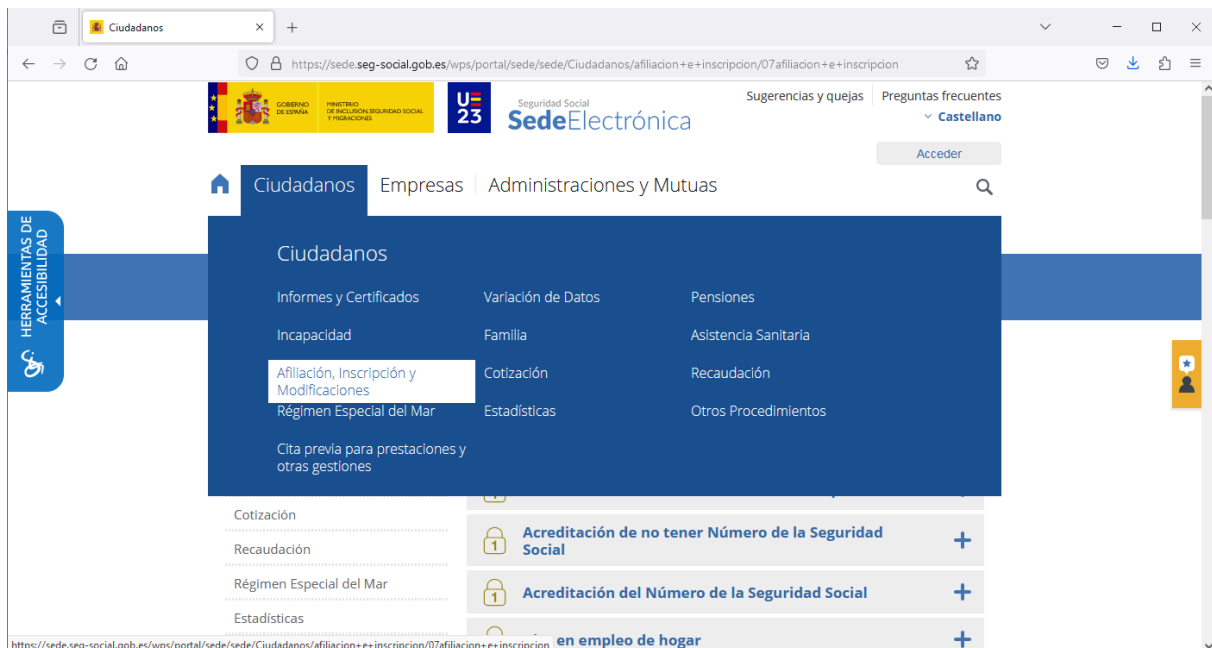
Ciudadanos ×

https://sede.seg-social.gob.es/wps/portal/sede/sede/Ciudadanos/afiliacion+e+inscripcion/07afiliacion+e+inscripcion

GOBIERNO DE ESPAÑA MINISTERIO DE INCLUSIÓN, SEGURIDAD SOCIAL Y MIGRACIONES

UE 23

Seguridad Social SedeElectrónica

Sugerencias y quejas Preguntas frecuentes

Castellano

Acceder

Ciudadanos Empresas Administraciones y Mutuas

HERRAMIENTAS DE ACCESIBILIDAD

Ciudadanos

Informes y Certificados
Variación de Datos
Pensiones
Incapacidad
Familia
Asistencia Sanitaria
Afiliación, Inscripción y Modificaciones
Cotización
Recaudación
Régimen Especial del Mar
Estadísticas
Otros Procedimientos
Cita previa para prestaciones y otras gestiones

Cotización
Recaudación
Régimen Especial del Mar
Estadísticas

Acreditación de no tener Número de la Seguridad Social

Acreditación del Número de la Seguridad Social

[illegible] en empleo de hogar

https://sede.seg-social.gob.es/wps/portal/sede/sede/Ciudadanos/afiliacion+e+inscripcion/07afiliacion+e+inscripcion